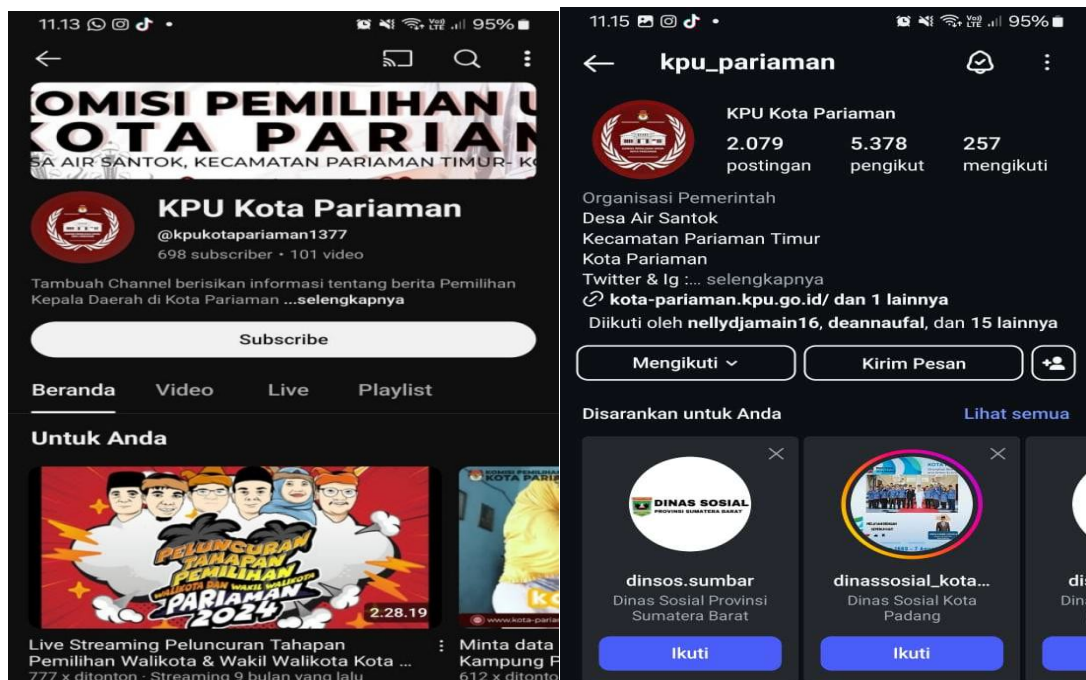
11.13 95%

OMISI PEMILIHAN U
KOTA PARIAN
SA AIR SANTOK, KECAMATAN PARIAMAN TIMUR- K

KPU Kota Pariaman
@kpukotapariaman1377
698 subscriber • 101 video

Tambuah Channel berisikan informasi tentang berita Pemilihan Kepala Daerah di Kota Pariaman ...selengkapnya

Subscribe

Beranda Video Live Playlist

Untuk Anda

PELUNCURAN TAHAPAN PEMILIHAN WALIKOTA DAN WAKIL WALIKOTA PARIAMAN 2024
2.28.19

Live Streaming Peluncuran Tahapan Pemilihan Walikota & Wakil Walikota Kota ...
777 x ditonton · Streaming 9 bulan yang lalu

Minta data Kampung P
612 x ditonton

11.15 95%

kpu_pariaman

KPU Kota Pariaman
2.079 postingan
5.378 pengikut
257 mengikuti

Organisasi Pemerintah
Desa Air Santok
Kecamatan Pariaman Timur
Kota Pariaman
Twitter & Ig :... selengkapnya
kota-pariaman.kpu.go.id/ dan 1 lainnya
Diikuti oleh nellydjamain16, deannaufal, dan 15 lainnya

Mengikuti
Kirim Pesan

Disarankan untuk Anda
Lihat semua

DINAS SOSIAL PROVINSI SUMATERA BARAT
dinsos.sumbar
Dinas Sosial Provinsi Sumatera Barat
Ikuti

dinassosial_kota...
Dinas Sosial Kota Padang
Ikuti

di
Din